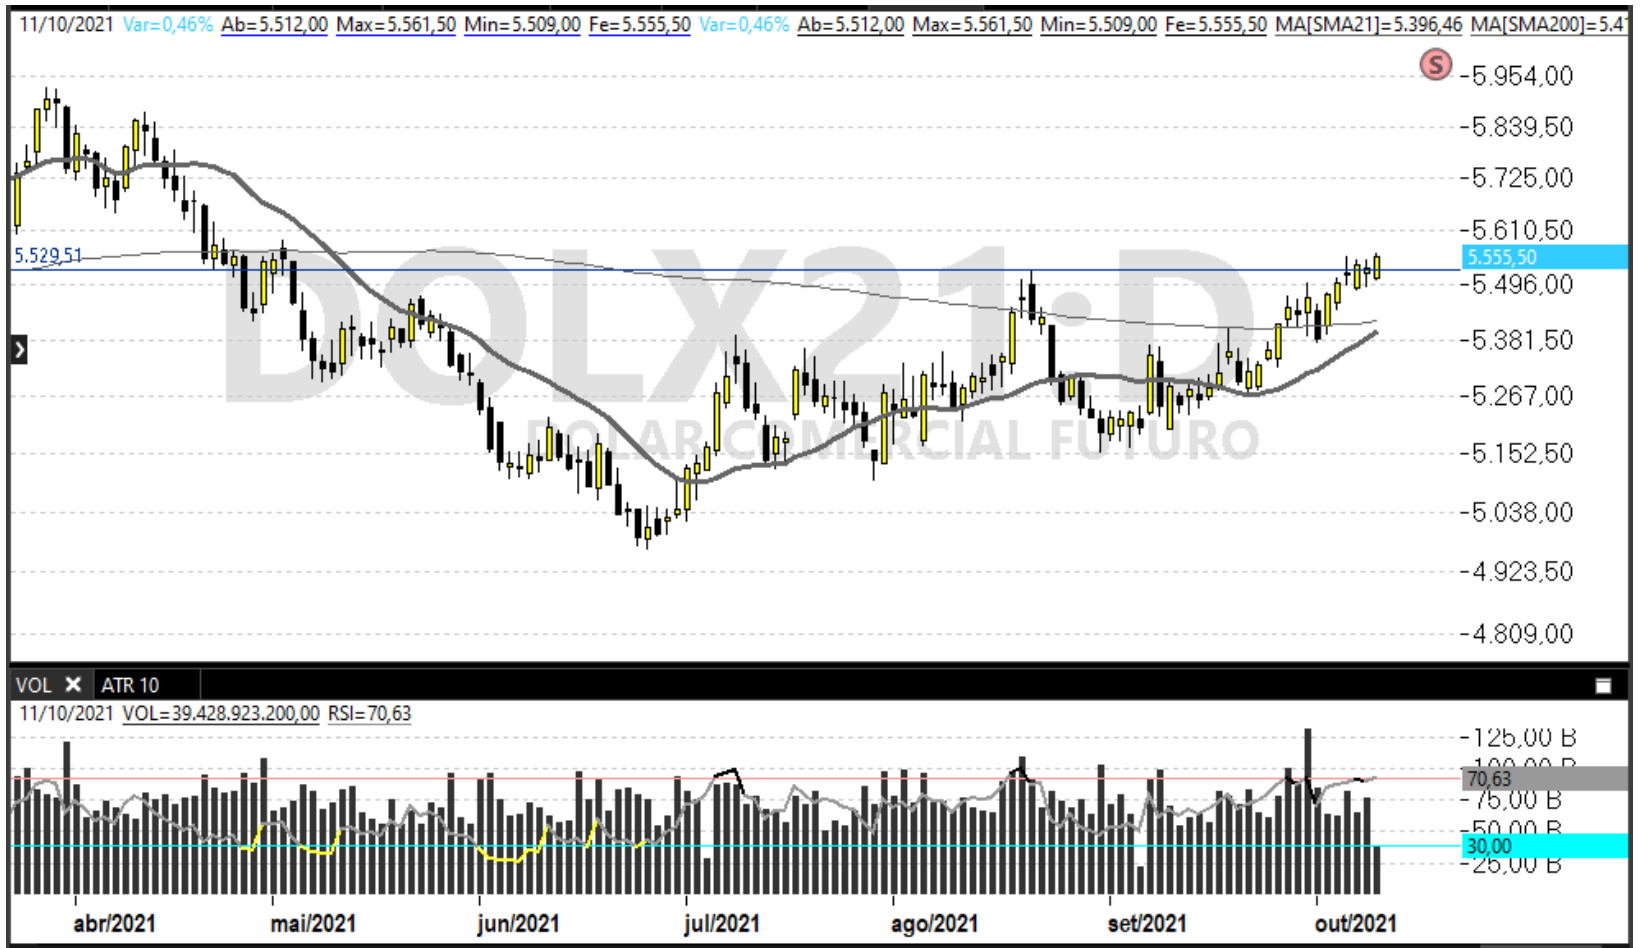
11/10/2021 Var=0,46% Ab=5.512,00 Max=5.561,50 Min=5.509,00 Fe=5.555,50 Var=0,46% Ab=5.512,00 Max=5.561,50 Min=5.509,00 Fe=5.555,50 MA[SMA21]=5.396,46 MA[SMA200]=5.4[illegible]

S

5.954,00
5.839,50
5.725,00
5.610,50
5.555,50
5.496,00
5.381,50
5.267,00
5.152,50
5.038,00
4.923,50
4.809,00

5.529,51

DOLX21:D
DOLAR COMERCIAL FUTURO

VOL ✕ ATR 10

11/10/2021 VOL=39.428.923.200,00 RSI=70,63

125,00 B
100,00 B
70,63
75,00 B
50,00 B
30,00
25,00 B

abr/2021 mai/2021 jun/2021 jul/2021 ago/2021 set/2021 out/2021